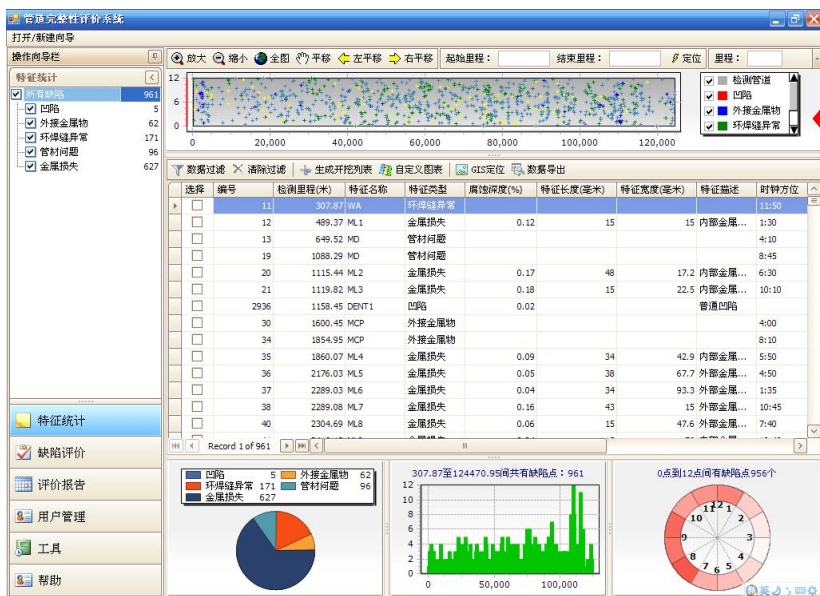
管道完整性评价系统

打开/新建向导

操作向导栏

特征统计

| 所有缺陷 | 961 |
|---|---|
| 凹陷 | 5 |
| 外接金属物 | 62 |
| 环焊缝异常 | 171 |
| 管材问题 | 96 |
| 金属损失 | 627 |

特征统计
缺陷评价
评价报告
用户管理
工具
帮助

放大 缩小 全图 平移 左平移 右平移 起始里程： 结束里程： 定位 里程：

12
6
0
0 20,000 40,000 60,000 80,000 100,000 120,000

检测管道
凹陷
外接金属物
环焊缝异常

数据过滤 清除过滤 生成开挖列表 自定义图表 GIS定位 数据导出

| 选择 | 编号 | 检测里程(米) | 特征名称 | 特征类型 | 腐蚀深度(%) | 特征长度(毫米) | 特征宽度(毫米) | 特征描述 | 时钟方位 |
|---|---|---|---|---|---|---|---|---|---|
| | 11 | 307.87 | WA | 环焊缝异常 | | | | | 11:50 |
| | 12 | 489.37 | ML1 | 金属损失 | 0.12 | 15 | 15 | 内部金属... | 1:30 |
| | 13 | 649.52 | MD | 管材问题 | | | | | 4:10 |
| | 19 | 1088.29 | MD | 管材问题 | | | | | 8:45 |
| | 20 | 1115.44 | ML2 | 金属损失 | 0.17 | 48 | 17.2 | 内部金属... | 6:30 |
| | 21 | 1119.82 | ML3 | 金属损失 | 0.18 | 15 | 22.5 | 内部金属... | 10:10 |
| | 2936 | 1158.45 | DENT1 | 凹陷 | 0.02 | | | 普通凹陷 | |
| | 30 | 1600.45 | MCP | 外接金属物 | | | | | 4:00 |
| | 34 | 1854.95 | MCP | 外接金属物 | | | | | 8:10 |
| | 35 | 1860.07 | ML4 | 金属损失 | 0.09 | 34 | 42.9 | 内部金属... | 5:50 |
| | 36 | 2176.03 | ML5 | 金属损失 | 0.05 | 38 | 67.7 | 外部金属... | 4:50 |
| | 37 | 2289.03 | ML6 | 金属损失 | 0.04 | 34 | 93.3 | 外部金属... | 1:35 |
| | 38 | 2289.08 | ML7 | 金属损失 | 0.16 | 43 | 15 | 外部金属... | 10:45 |
| | 40 | 2304.69 | ML8 | 金属损失 | 0.06 | 15 | 47.6 | 外部金属... | 7:40 |

Record 1 of 961

凹陷 5 外接金属物 62
环焊缝异常 171 管材问题 96
金属损失 627

307.87至124470.95间共有缺陷点：961
12
10
8
6
4
2
0
0 50,000 100,000

0点到12点间有缺陷点956个
12 1 2 3 4 5 6 7 8 9 10 11